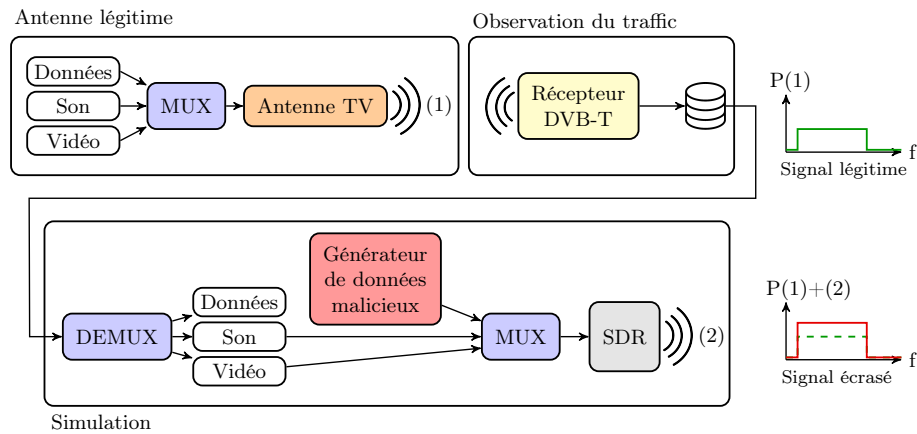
Antenne légitime

Données
Son
Vidéo
MUX
Antenne TV
(1)

Observation du traffic

Récepteur DVB-T

P(1)
f
Signal légitime

Générateur de données malicieux

DEMUX
Données
Son
Vidéo
MUX
SDR
(2)

Simulation

P(1)+(2)
f
Signal écrasé